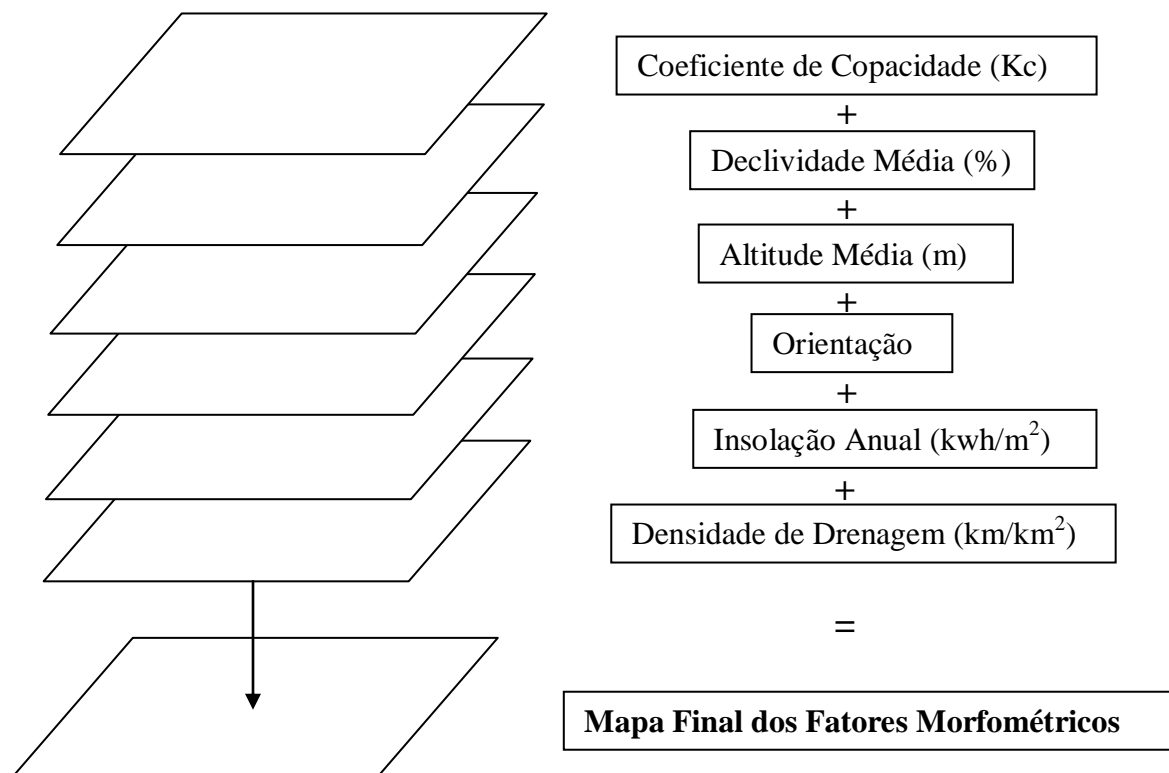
Coeficiente de Copacidade (Kc)

+

Declividade Média (%)

+

Altitude Média (m)

+

Orientação

+

Insolação Anual (kwh/m$^2$)

+

Densidade de Drenagem (km/km$^2$)

=

**Mapa Final dos Fatores Morfométricos**